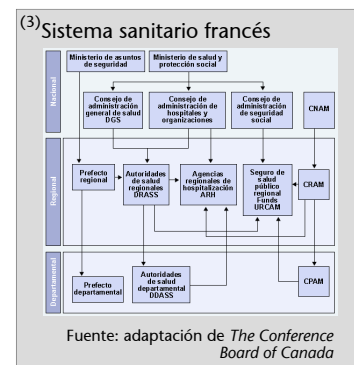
(3) Sistema sanitario francés

Nacional

Ministerio de asuntos de seguridad

Ministerio de salud y protección social

Consejo de administración general de salud DGS

Consejo de administración de hospitales y organizaciones

Consejo de administración de seguridad social

CNAM

Regional

Prefecto regional

Autoridades de salud regionales DRASS

Agencias regionales de hospitalización ARH

Seguro de salud público regional Funds URCAM

CRAM

Departamental

Prefecto departamental

Autoridades de salud departamental DDASS

CPAM

Fuente: adaptación de *The Conference Board of Canada*